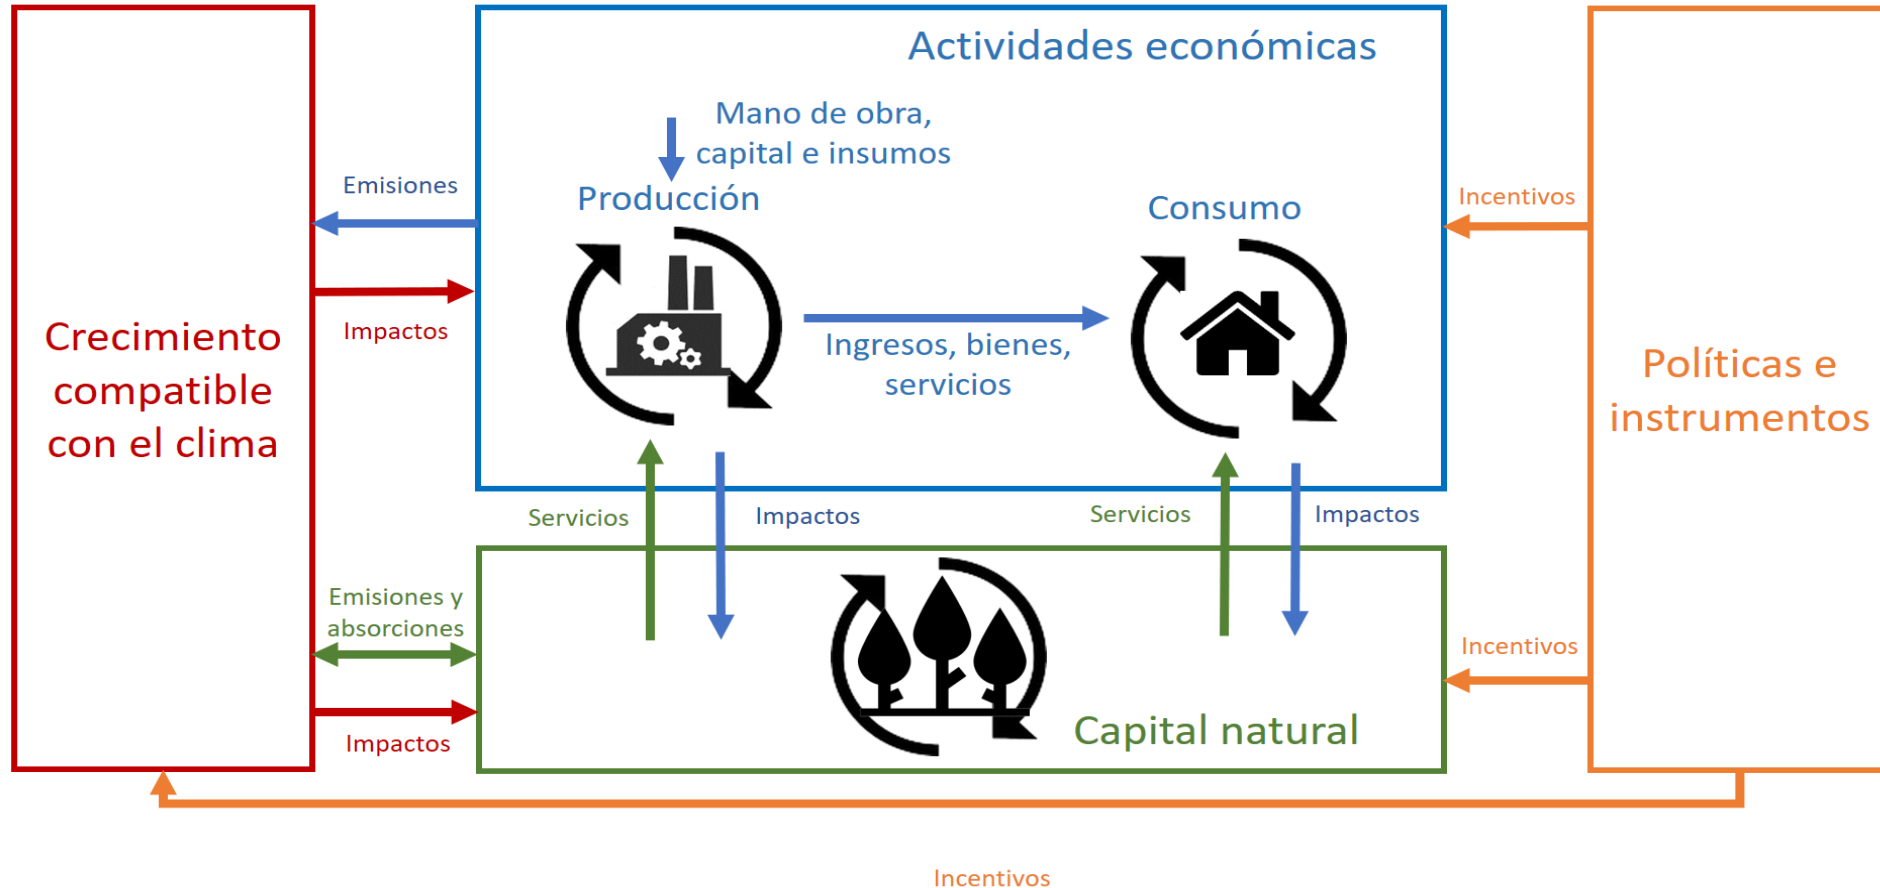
Actividades económicas

Mano de obra, capital e insumos

Producción

Consumo

Ingresos, bienes, servicios

Crecimiento compatible con el clima

Emisiones

Impactos

Incentivos

Políticas e instrumentos

Servicios

Impactos

Servicios

Impactos

Emisiones y absorciones

Impactos

Incentivos

Capital natural

Incentivos